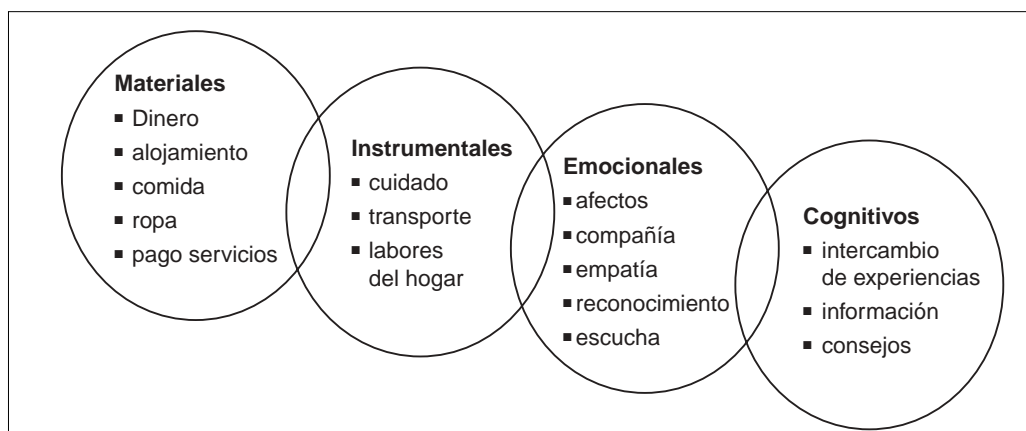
**Materiales**
- Dinero
- alojamiento
- comida
- ropa
- pago servicios

**Instrumentales**
- cuidado
- transporte
- labores del hogar

**Emocionales**
- afectos
- compañía
- empatía
- reconocimiento
- escucha

**Cognitivos**
- intercambio de experiencias
- información
- consejos